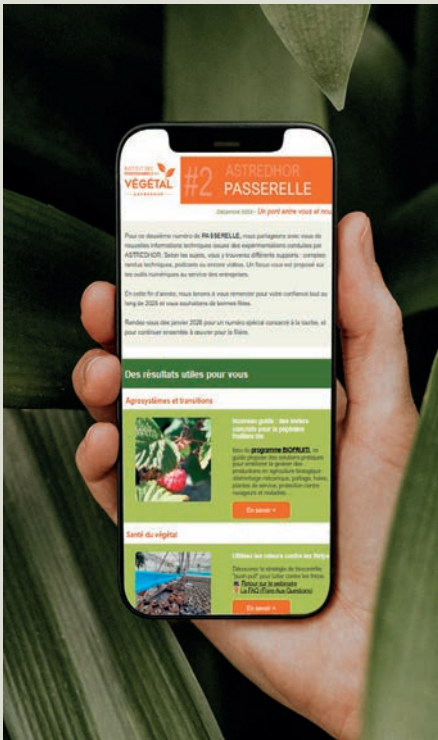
INSTITUT DU VÉGÉTAL ASTREDHOR

#2 ASTREDHOR PASSERELLE

Décembre 2024 - Un pont entre vous et nous

Pour ce deuxième numéro de PASSERELLE, nous partageons avec vous de nouvelles informations techniques issues des expérimentations conduites par ASTREDHOR. Selon les sujets, vous y trouverez différents supports : comptes rendus techniques, podcasts ou encore vidéos. Un focus vous est proposé sur les outils numériques au service des entreprises.

En cette fin d'année, nous tenons à vous remercier pour votre confiance tout au long de 2024 et vous souhaitons de bonnes fêtes.

Rendez-vous dès janvier 2025 pour un numéro spécial consacré à la tache, et pour continuer ensemble à œuvrer pour la filière.

Des résultats utiles pour vous

Agrosystèmes et transitions

Nouveau guide : des leviers concrets pour la pépinière fruitière bio

Issu du programme BIOFRUITI, ce guide propose des solutions pratiques pour améliorer la gestion des productions en agriculture biologique (désherbage mécanique, paillage, haies, plantes de service, protection contre ravageurs et maladies...

En savoir +

Santé du végétal

Utilisez les odeurs contre les thrips

Découvrez la stratégie de biocontrôle "push-pull" pour lutter contre les thrips.
Retour sur le webinaire
La FAQ (Tous Aux Questions)

En savoir +